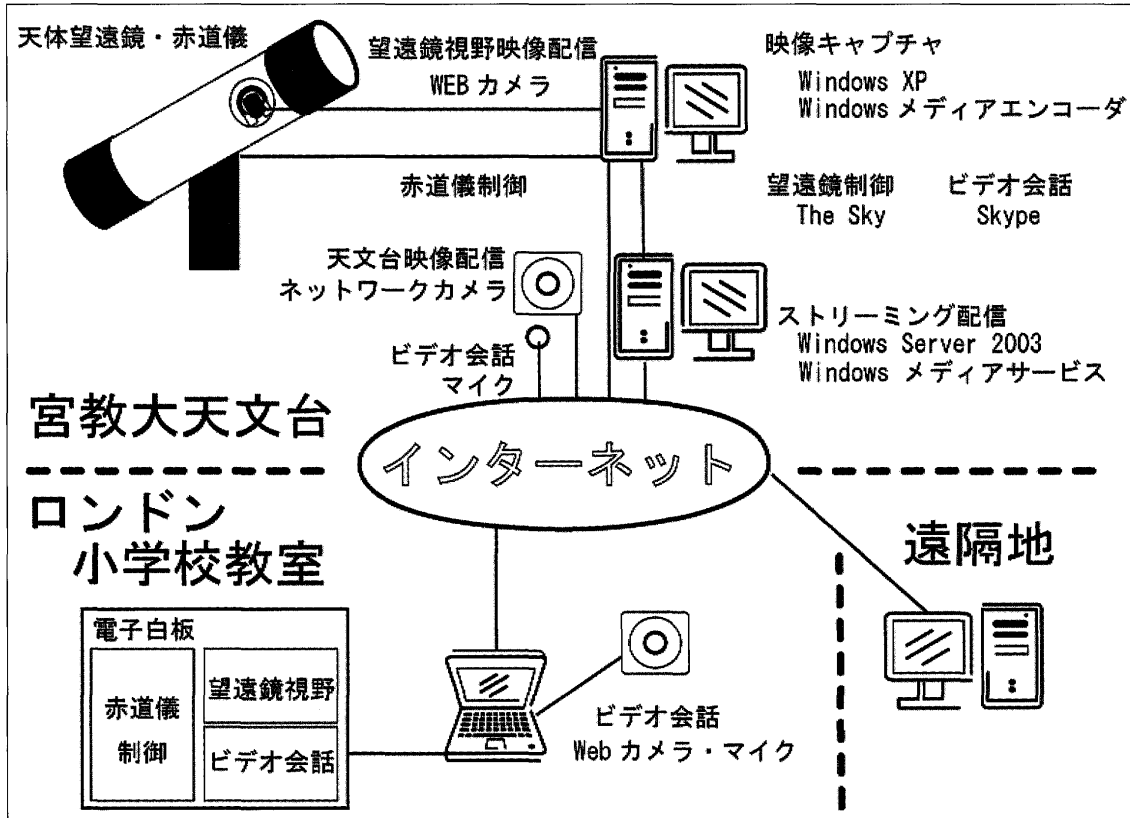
天体望遠鏡・赤道儀

望遠鏡視野映像配信
WEB カメラ

映像キャプチャ
Windows XP
Windows メディアエンコーダ

赤道儀制御

望遠鏡制御
The Sky

ビデオ会話
Skype

天文台映像配信
ネットワークカメラ

ストリーミング配信
Windows Server 2003
Windows メディアサービス

ビデオ会話
マイク

宮教大天文台

インターネット

ロンドン
小学校教室

遠隔地

電子白板

赤道儀
制御

望遠鏡視野

ビデオ会話

ビデオ会話
Web カメラ・マイク